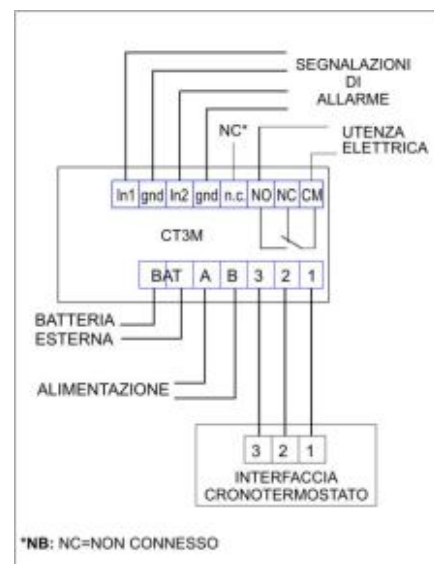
SEGNALAZIONI
DI
ALLARME

NC*

UTENZA
ELETTRICA

| In1 | gnd | In2 | gnd | n.c. | NO | NC | CM |
|---|---|---|---|---|---|---|---|

CT3M

| BAT | A | B | 3 | 2 | 1 |
|---|---|---|---|---|---|

BATTERIA
ESTERNA

ALIMENTAZIONE

| 3 | 2 | 1 |
|---|---|---|

INTERFACCIA
CRONOTERMOSTATO

*NB: NC=NON CONNESSO